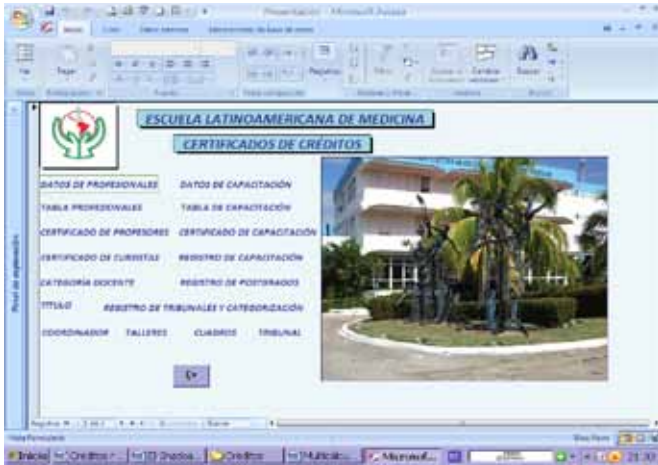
ESCUELA LATINOAMERICANA DE MEDICINA

CERTIFICADOS DE CREDITOS

DATOS DE PROFESIONALES
DATOS DE CAPACITACIÓN
TABLA PROFESIONALES
TABLA DE CAPACITACIÓN
CERTIFICADO DE PROFESORES
CERTIFICADO DE CAPACITACIÓN
CERTIFICADO DE CURSISTAS
REGISTRO DE CAPACITACIÓN
CATEGORÍA DOCENTE
REGISTRO DE POSTGRADOS
TITULO
REGISTRO DE TRIBUNALES Y CATEGORIZACIÓN
COORDINADOR
TALLERES
CUADROS
TRIBUNAL

Panel de exploración

Inicio
Creditos
Microsoft...
21:30